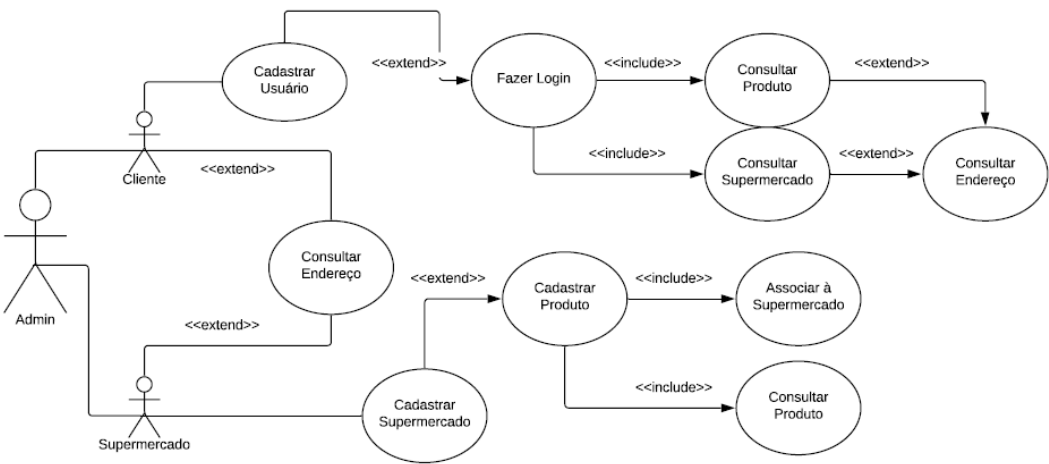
Cadastrar Usuário

<<extend>>

Fazer Login

<<include>>

Consultar Produto

<<extend>>

<<include>>

Consultar Supermercado

<<extend>>

Consultar Endereço

Cliente

<<extend>>

Admin

Consultar Endereço

<<extend>>

<<extend>>

Cadastrar Produto

<<include>>

Associar à Supermercado

<<include>>

Consultar Produto

Supermercado

Cadastrar Supermercado